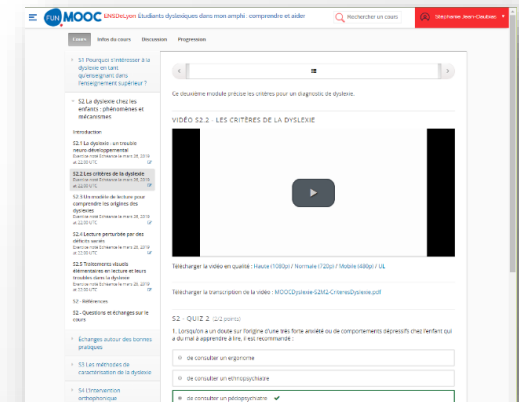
FUN MOOC ENSDeLyon Etudiants dyslexiques dans mon amphi : comprendre et aider

Rechercher un cours

Stéphanie Jean-Daubias

Cours Infos du cours Discussion Progression

S1 Pourquoi s'intéresser à la dyslexie en tant qu'enseignant dans l'enseignement supérieur ?

S2 La dyslexie chez les enfants : phénomènes et mécanismes

Introduction

S2.1 La dyslexie : un trouble neuro-développemental
Exercice noté Echéance le mars 28, 2019 at 22:00 UTC

S2.2 Les critères de la dyslexie
Exercice noté Echéance le mars 28, 2019 at 22:00 UTC

S2.3 Un modèle de lecture pour comprendre les origines des dyslexies
Exercice noté Echéance le mars 28, 2019 at 22:00 UTC

S2.4 Lecture perturbée par des défauts visuels
Exercice noté Echéance le mars 28, 2019 at 22:00 UTC

S2.5 Traitements visuels élémentaires en lecture et leurs troubles dans la dyslexie
Exercice noté Echéance le mars 28, 2019 at 22:00 UTC

S2 - Références

S2 - Questions et échanges sur le cours

Échanges autour des bonnes pratiques

S3 Les méthodes de caractérisation de la dyslexie

S4 L'intervention orthophonique

Ce deuxième module précise les critères pour un diagnostic de dyslexie.

VIDÉO S2.2 : LES CRITÈRES DE LA DYSLEXIE

Télécharger la vidéo en qualité : Haute (1080p) / Normale (720p) / Mobile (480p) / UL

Télécharger la transcription de la vidéo : MOOCDyslexie-S2M2-CriteresDyslexie.pdf

S2 : QUIZ 2 (2/2 points)

1. Lorsqu'on a un doute sur l'origine d'une très forte anxiété ou de comportements dépressifs chez l'enfant qui a du mal à apprendre à lire, il est recommandé :

de consulter un ergonome

de consulter un ethnopsychiatre

de consulter un pédopsychiatre